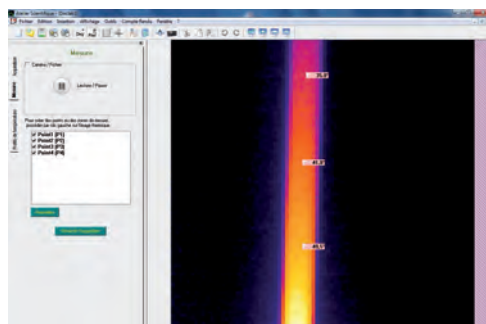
Atelier Scientifique - [Vidéo1]

Fichier Edition Insertion Affichage Outils Compte Rendu Fenêtre ?

Mesures

Acquisition

Mesures

Outils de traitement

Caméra / Fichier

Lecture / Pause

Pour créer des points ou des zones de mesure, procédez par glisser-déposer sur l'image thermique.

Point1 (P1)
Point2 (P2)
Point3 (P3)
Point4 (P4)

Propriétés

Démarrer l'acquisition

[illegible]

41.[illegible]

45.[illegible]